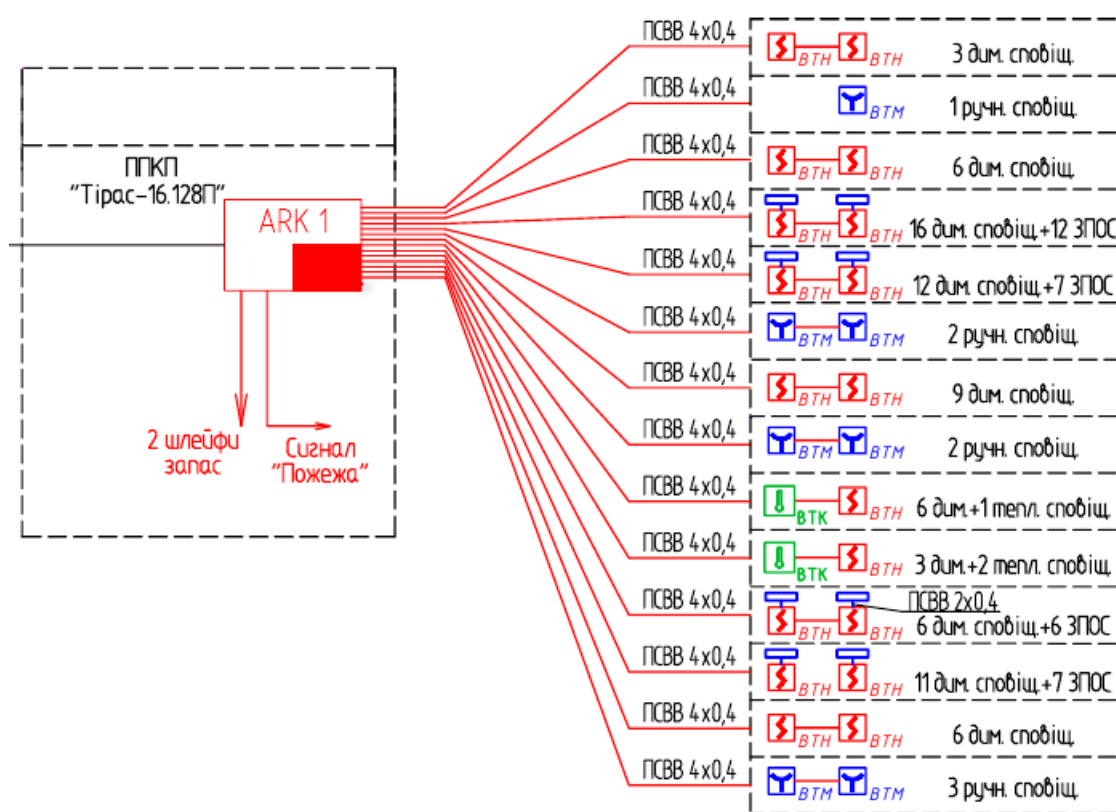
ППКП
"Тірас-16.128П"
ARK 1
2 шлейфи запас
Сигнал "Пожежа"

ПСВВ 4x0,4
ВТН ВТН 3 дим. сповіщ.
ПСВВ 4x0,4
ВТМ 1 ручн. сповіщ.
ПСВВ 4x0,4
ВТН ВТН 6 дим. сповіщ.
ПСВВ 4x0,4
ВТН ВТН 16 дим. сповіщ.+12 ЗПОС
ПСВВ 4x0,4
ВТН ВТН 12 дим. сповіщ.+7 ЗПОС
ПСВВ 4x0,4
ВТМ ВТМ 2 ручн. сповіщ.
ПСВВ 4x0,4
ВТН ВТН 9 дим. сповіщ.
ПСВВ 4x0,4
ВТМ ВТМ 2 ручн. сповіщ.
ПСВВ 4x0,4
ВТК ВТН 6 дим.+1 тепл. сповіщ.
ПСВВ 4x0,4
ВТК ВТН 3 дим.+2 тепл. сповіщ.
ПСВВ 4x0,4
ПСВВ 2x0,4
ВТН ВТН 6 дим. сповіщ.+6 ЗПОС
ПСВВ 4x0,4
ВТН ВТН 11 дим. сповіщ.+7 ЗПОС
ПСВВ 4x0,4
ВТН ВТН 6 дим. сповіщ.
ПСВВ 4x0,4
ВТМ ВТМ 3 ручн. сповіщ.